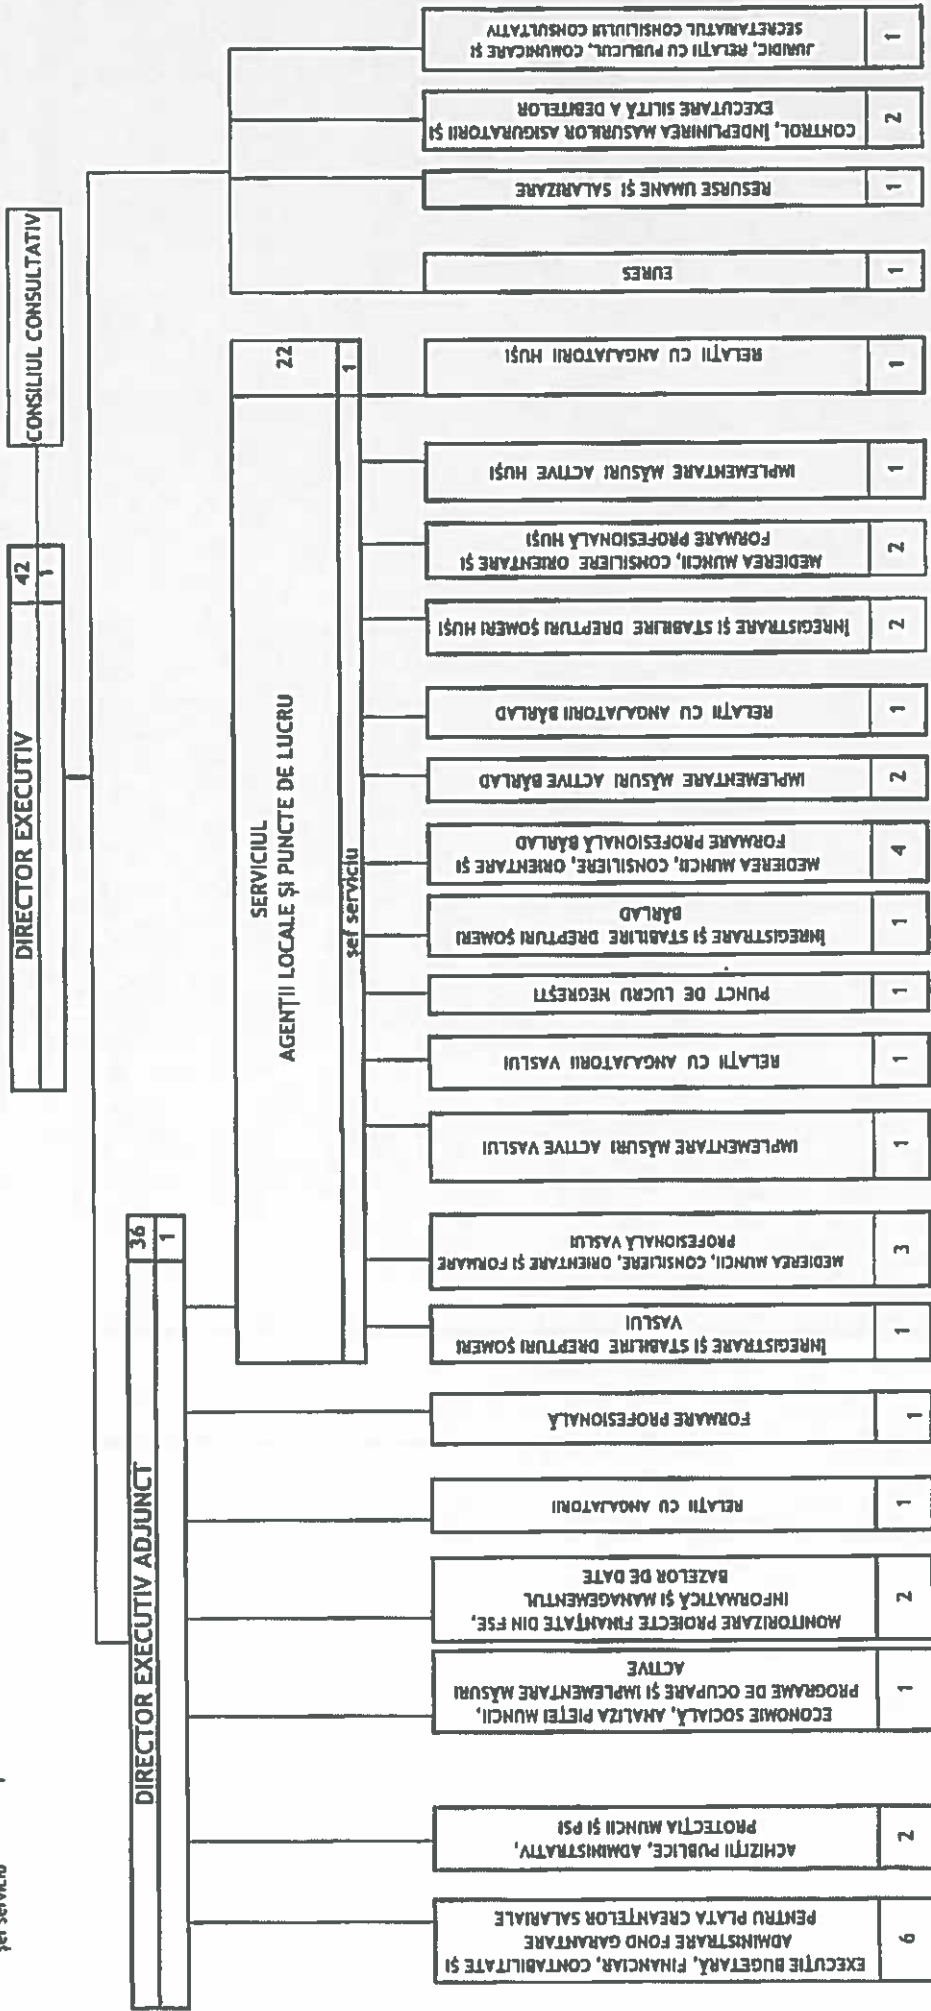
CONSILIUL CONSULTATIV

DIRECTOR EXECUTIV
42
1

DIRECTOR EXECUTIV ADJUNCT
36
1

SERVICIUL
AGENȚII LOCALE ȘI PUNCTE DE LUCRU
22
șef serviciu
1

1 JURIDIC, RELAȚII CU PUBLICUL, COMUNICARE ȘI SECRETARIATUL CONSILIULUI CONSULTATIV

2 CONTROL, ÎNDEPLINIREA MĂSURILOR ASIGURATORII ȘI EXECUTARE SILITĂ A DEBITELOR

1 RESURSE UMANE ȘI SALARIZARE

1 EURES

1 RELAȚII CU ANGAJATORII HUȘI

1 IMPLEMENTARE MĂSURI ACTIVE HUȘI

2 MEDIEREA MUNCII, CONSILIERE ORIENTARE ȘI FORMARE PROFESIONALĂ HUȘI

2 ÎNREGISTRARE ȘI STABILIRE DREPTURI ȘOMERI HUȘI

1 RELAȚII CU ANGAJATORII BÂRLAD

2 IMPLEMENTARE MĂSURI ACTIVE BÂRLAD

4 MEDIEREA MUNCII, CONSILIERE, ORIENTARE ȘI FORMARE PROFESIONALĂ BÂRLAD

1 ÎNREGISTRARE ȘI STABILIRE DREPTURI ȘOMERI BÂRLAD

1 PUNCT DE LUCRU NEGREȘTI

1 RELAȚII CU ANGAJATORII VASLUI

1 IMPLEMENTARE MĂSURI ACTIVE VASLUI

3 MEDIEREA MUNCII, CONSILIERE, ORIENTARE ȘI FORMARE PROFESIONALĂ VASLUI

1 ÎNREGISTRARE ȘI STABILIRE DREPTURI ȘOMERI VASLUI

1 FORMARE PROFESIONALĂ

1 RELAȚII CU ANGAJATORII

2 MONITORIZARE PROIECTE FINANȚATE DIN FSE, INFORMATICĂ ȘI MANAGEMENTUL BAZELOR DE DATE

1 ECONOMIE SOCIALĂ, ANALIZA PIEȚEI MUNCII, PROGRAME DE OCUPARE ȘI IMPLEMENTARE MĂSURI ACTIVE

2 ACHIZIȚII PUBLICE, ADMINISTRATIV, PROTECȚIA MUNCII ȘI PSI

6 EXECUȚIE BUGETARĂ, FINANCIAR, CONTABILITATE ȘI ADMINISTRARE FOND GARANTARE PENTRU PLATA CREANȚELOR SALARIALE

șef serviciu